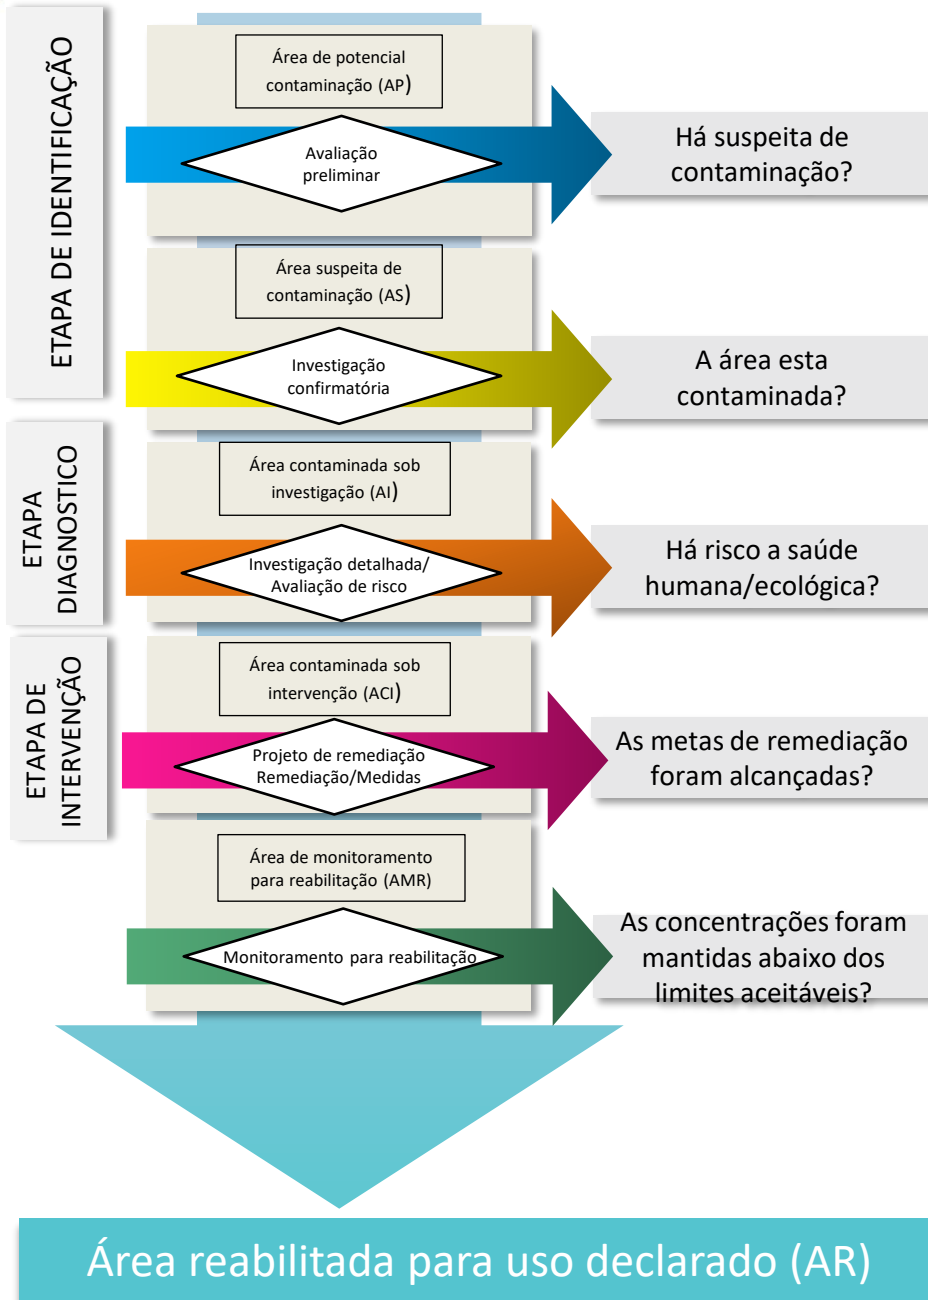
ETAPA DE IDENTIFICAÇÃO

Área de potencial contaminação (AP)

Avaliação preliminar

Há suspeita de contaminação?

Área suspeita de contaminação (AS)

Investigação confirmatória

A área esta contaminada?

ETAPA DIAGNOSTICO

Área contaminada sob investigação (AI)

Investigação detalhada/ Avaliação de risco

Há risco a saúde humana/ecológica?

ETAPA DE INTERVENÇÃO

Área contaminada sob intervenção (ACI)

Projeto de remediação Remediação/Medidas

As metas de remediação foram alcançadas?

Área de monitoramento para reabilitação (AMR)

Monitoramento para reabilitação

As concentrações foram mantidas abaixo dos limites aceitáveis?

Área reabilitada para uso declarado (AR)